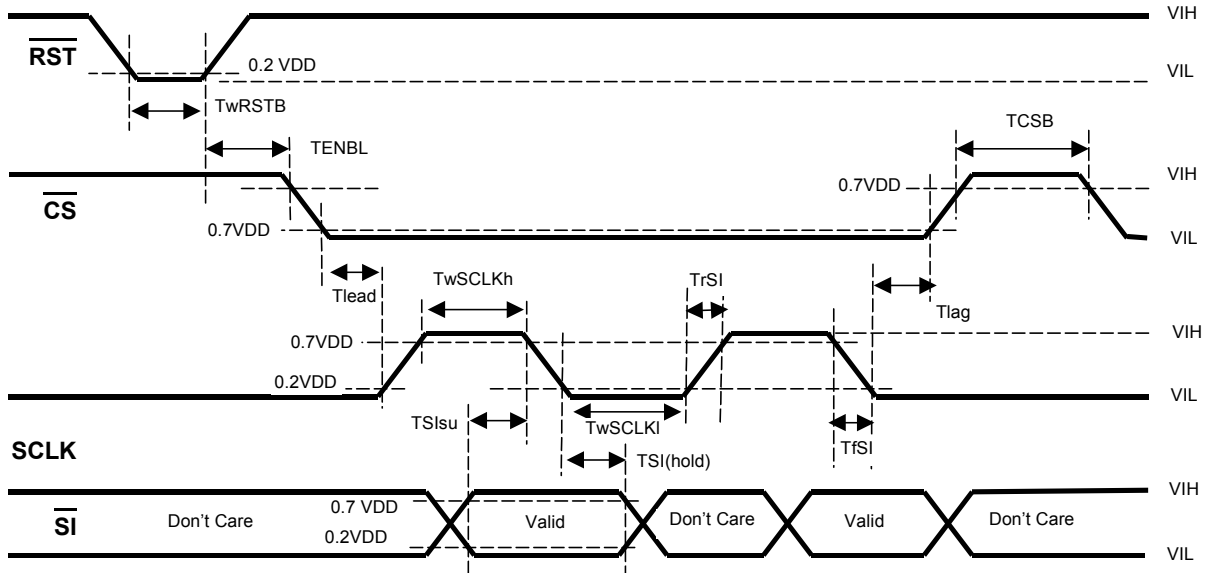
RST

0.2 VDD

VIH

VIL

TwRSTB

TENBL

TCSB

CS

0.7VDD

0.7VDD

VIH

VIL

Tlead

TwSCLKh

TrSI

Tlag

0.7VDD

0.2VDD

VIH

VIL

TSIsu

TwSCLKl

TSI(hold)

TfSI

SCLK

SI

Don't Care

0.7 VDD

0.2VDD

Valid

Don't Care

Valid

Don't Care

VIH

VIL